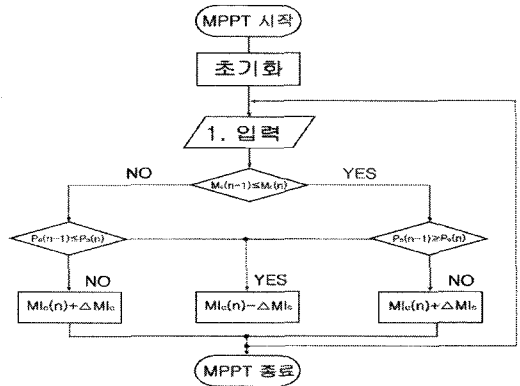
MPPT 시작

초기화

1. 입력

NO

YES

$M_c(n-1) \leq M_c(n)$

$P_s(n-1) \leq P_s(n)$

$P_s(n-1) \geq P_s(n)$

NO

YES

NO

$MI_c(n)+\triangle MI_c$

$MI_c(n)-\triangle MI_c$

$MI_c(n)+\triangle MI_c$

MPPT 종료